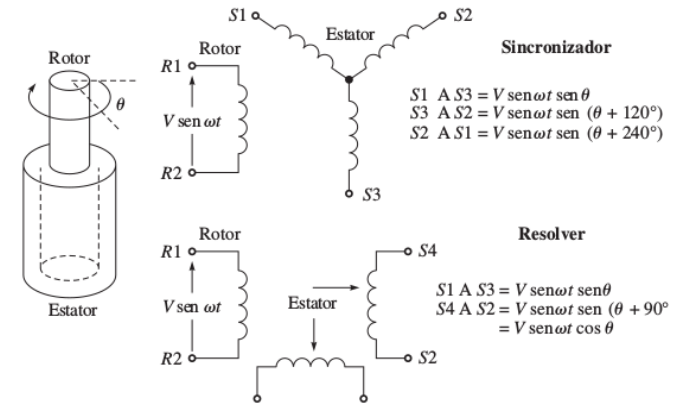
Rotor

$\theta$

Estator

Rotor

$R1$

$V$ sen $\omega t$

$R2$

$S1$

Estator

$S2$

$S3$

Sincronizador

$S1$ A $S3 = V$ sen$\omega t$ sen $\theta$
$S3$ A $S2 = V$ sen$\omega t$ sen $(\theta + 120°)$
$S2$ A $S1 = V$ sen$\omega t$ sen $(\theta + 240°)$

Rotor

$R1$

$V$ sen $\omega t$

$R2$

Estator

$S4$

$S2$

Resolver

$S1$ A $S3 = V$ sen$\omega t$ sen$\theta$
$S4$ A $S2 = V$ sen$\omega t$ sen $(\theta + 90°$
$= V$ sen$\omega t$ cos $\theta$